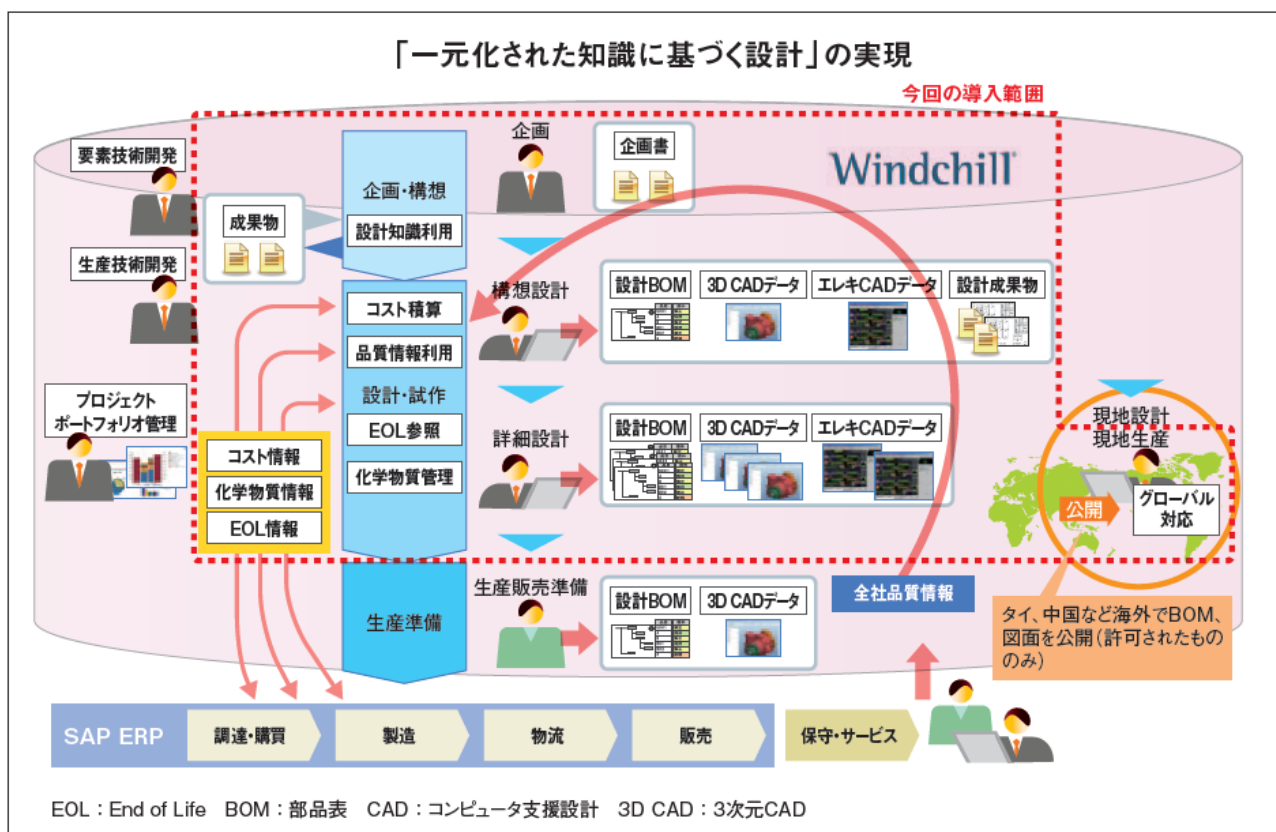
「一元化された知識に基づく設計」の実現

今回の導入範囲

Windchill

要素技術開発

生産技術開発

プロジェクト
ポートフォリオ管理

企画・構想

設計知識利用

成果物

コスト積算

品質情報利用

設計・試作

EOL参照

化学物質管理

コスト情報

化学物質情報

EOL情報

生産準備

企画

企画書

構想設計

設計BOM

3D CADデータ

エレキCADデータ

設計成果物

詳細設計

設計BOM

3D CADデータ

エレキCADデータ

生産販売準備

設計BOM

3D CADデータ

全社品質情報

現地設計
現地生産

公開

グローバル
対応

タイ、中国など海外でBOM、図面を公開（許可されたもののみ）

SAP ERP

調達・購買

製造

物流

販売

保守・サービス

EOL：End of Life　BOM：部品表　CAD：コンピュータ支援設計　3D CAD：3次元CAD